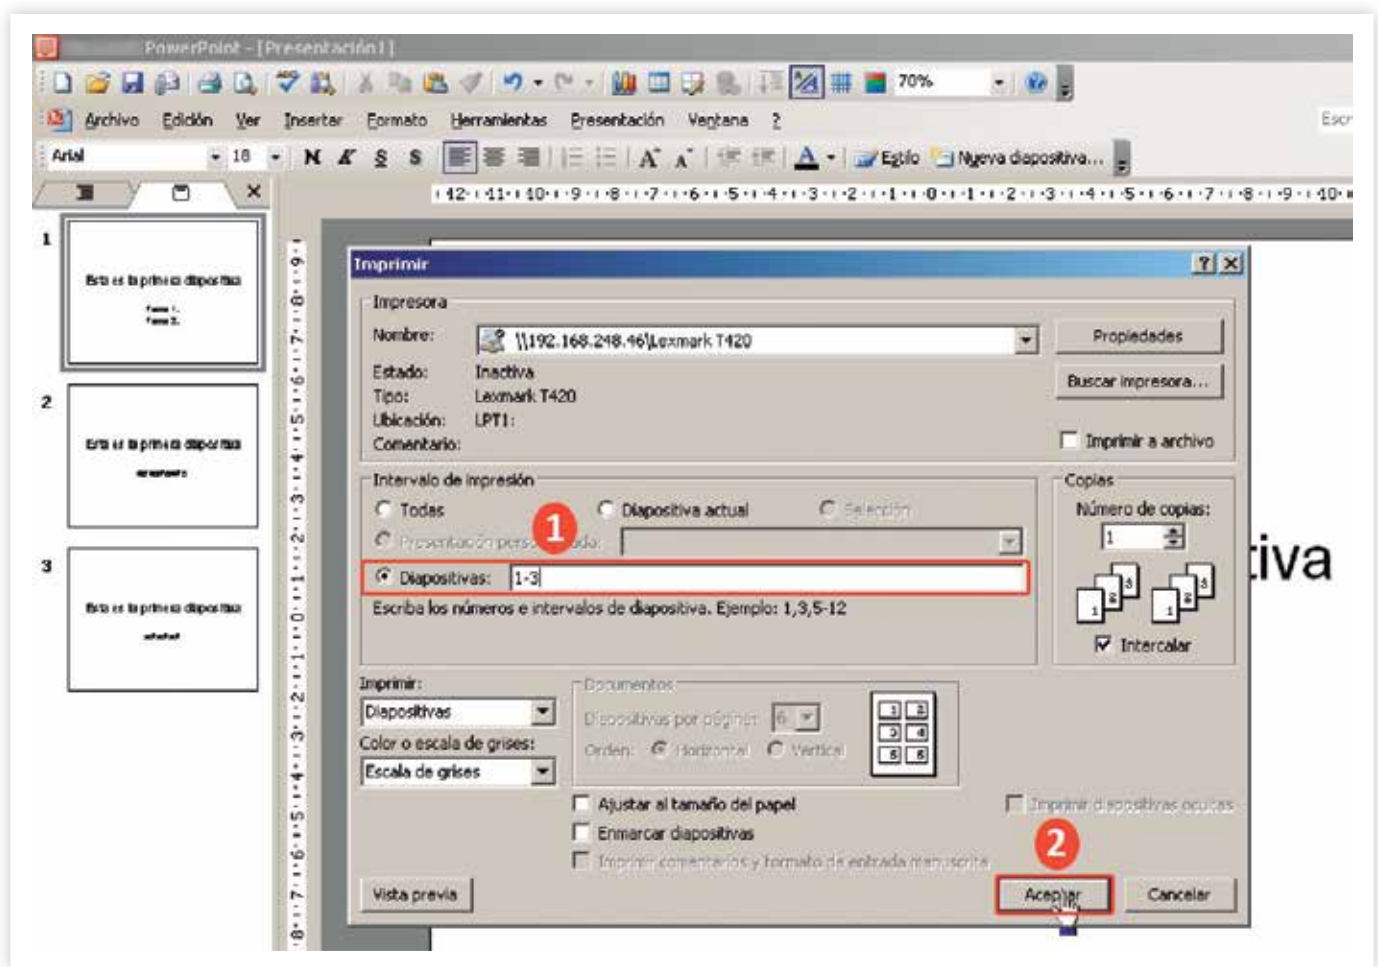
PowerPoint - [Presentación1]

70%

Archivo Edición Ver Insertar Formato Herramientas Presentación Ventana ?

Arial 18 N K S S A Estilo Nueva diapositiva...

·12·11·10·9·8·7·6·5·4·3·2·1·0·1·2·3·4·5·6·7·8·9·10·

1
Esta es la primera diapositiva

2
Esta es la primera diapositiva

3
Esta es la primera diapositiva

Imprimir

Impresora
Nombre: \\192.168.248.46\Lexmark T420
Estado: Inactiva
Tipo: Lexmark T420
Ubicación: LPT1:
Comentario:
Propiedades
Buscar impresora...
Imprimir a archivo

Intervalo de impresión
Todas
Diapositiva actual
Selección
Presentación personalizada:
Diapositivas: 1-3
Escriba los números e intervalos de diapositiva. Ejemplo: 1,3,5-12

1

Copias
Número de copias:
1
Intercalar

tiva

Imprimir:
Diapositivas
Color o escala de grises:
Escala de grises

Documentos
Diapositivas por página: 6
Orden: Horizontal Vertical

Ajustar al tamaño del papel
Enmarcar diapositivas
Imprimir comentarios y formato de entrada manuscrita
Imprimir diapositivas ocultas

2

Vista previa
Aceptar
Cancelar